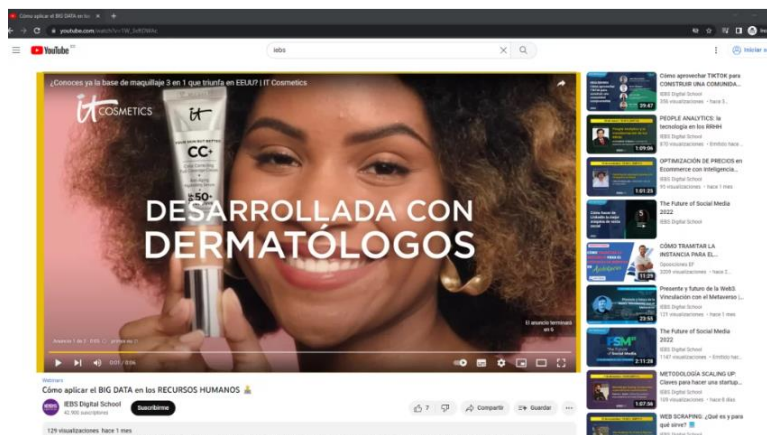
Cómo aplicar el BIG DATA en los ×

youtube.com/watch?v=

YouTube

iebs

Iniciar sesión

¿Conoces ya la base de maquillaje 3 en 1 que triunfa en EEUU? | IT Cosmetics

it COSMETICS

CC+

50+

DESARROLLADA CON DERMATÓLOGOS

El anuncio terminará en 6

0:01 / 0:06

Webinars

Cómo aplicar el BIG DATA en los RECURSOS HUMANOS

IEBS Digital School

42,900 suscriptores

Suscribirme

7

Compartir

Guardar

129 visualizaciones hace 1 mes

Cómo aprovechar TIKTOK para CONSTRUIR UNA COMUNIDA...
IEBS Digital School
396 visualizaciones • hace 3...
39:47

PEOPLE ANALYTICS: la tecnología en los RRHH
IEBS Digital School
870 visualizaciones • Emitido hace...
1:09:06

OPTIMIZACIÓN DE PRECIOS en Ecommerce con Inteligencia...
IEBS Digital School
95 visualizaciones • hace 1 mes
1:01:25

The Future of Social Media 2022
IEBS Digital School

CÓMO TRAMITAR LA INSTANCIA PARA EL...
Oposiciones EF
3209 visualizaciones • hace 2...
11:29

Presente y futuro de la Web3. Vinculación con el Metaverso |...
IEBS Digital School
121 visualizaciones • hace 1 mes
23:53

The Future of Social Media 2022
IEBS Digital School
1147 visualizaciones • Emitido hac...
2:11:28

METODOLOGÍA SCALING UP: Claves para hacer una startup...
IEBS Digital School
169 visualizaciones • hace 8 días
1:07:56

WEB SCRAPING: ¿Qué es y para qué sirve?